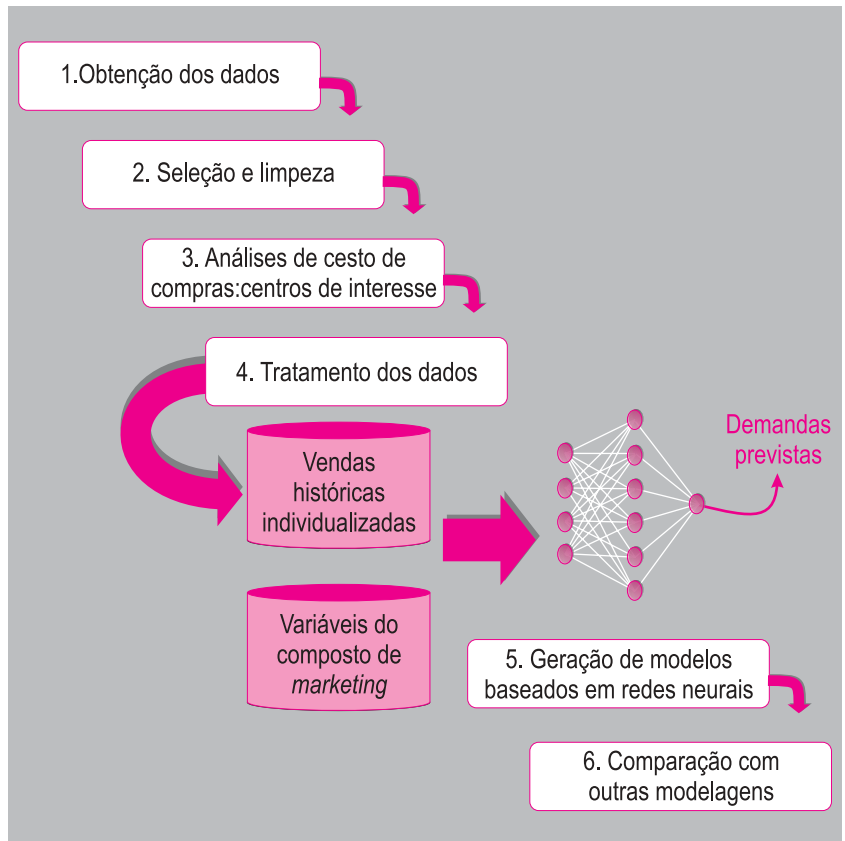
1.Obtenção dos dados

2. Seleção e limpeza

3. Análises de cesto de compras:centros de interesse

4. Tratamento dos dados

Vendas históricas individualizadas

Variáveis do composto de *marketing*

Demandas previstas

5. Geração de modelos baseados em redes neurais

6. Comparação com outras modelagens